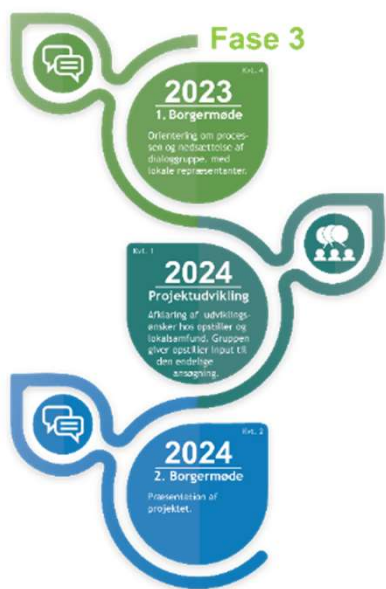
Fase 3

Kvt. 4
2023
1. Borgermøde
Orientering om processen og nedsættelse af dialoggruppe, med lokale repræsentanter.

Kvt. 1
2024
Projektudvikling
Afklaring af udviklingsønsker hos opstiller og lokalsamfund. Gruppen giver opstiller input til den endelige ansøgning.

Kvt. 2
2024
2. Borgermøde
Præsentation af projektet.